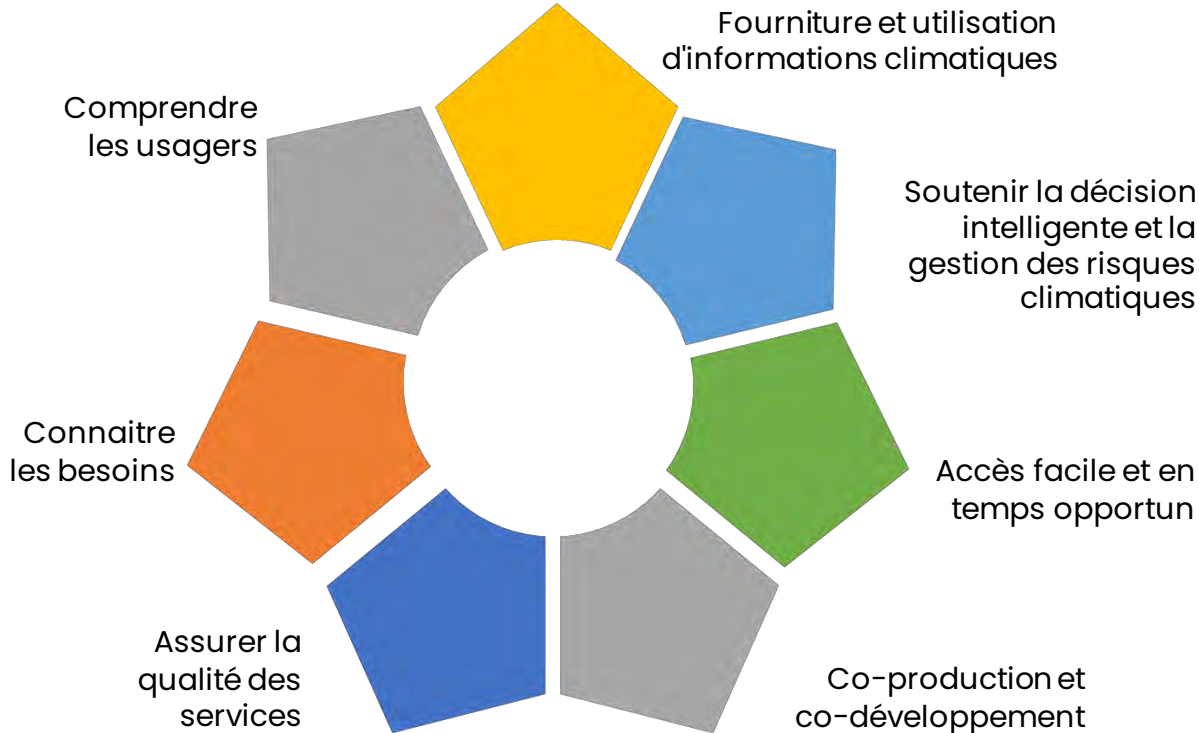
Fourniture et utilisation d'informations climatiques

Soutenir la décision intelligente et la gestion des risques climatiques

Accès facile et en temps opportun

Co-production et co-développement

Assurer la qualité des services

Connaitre les besoins

Comprendre les usagers